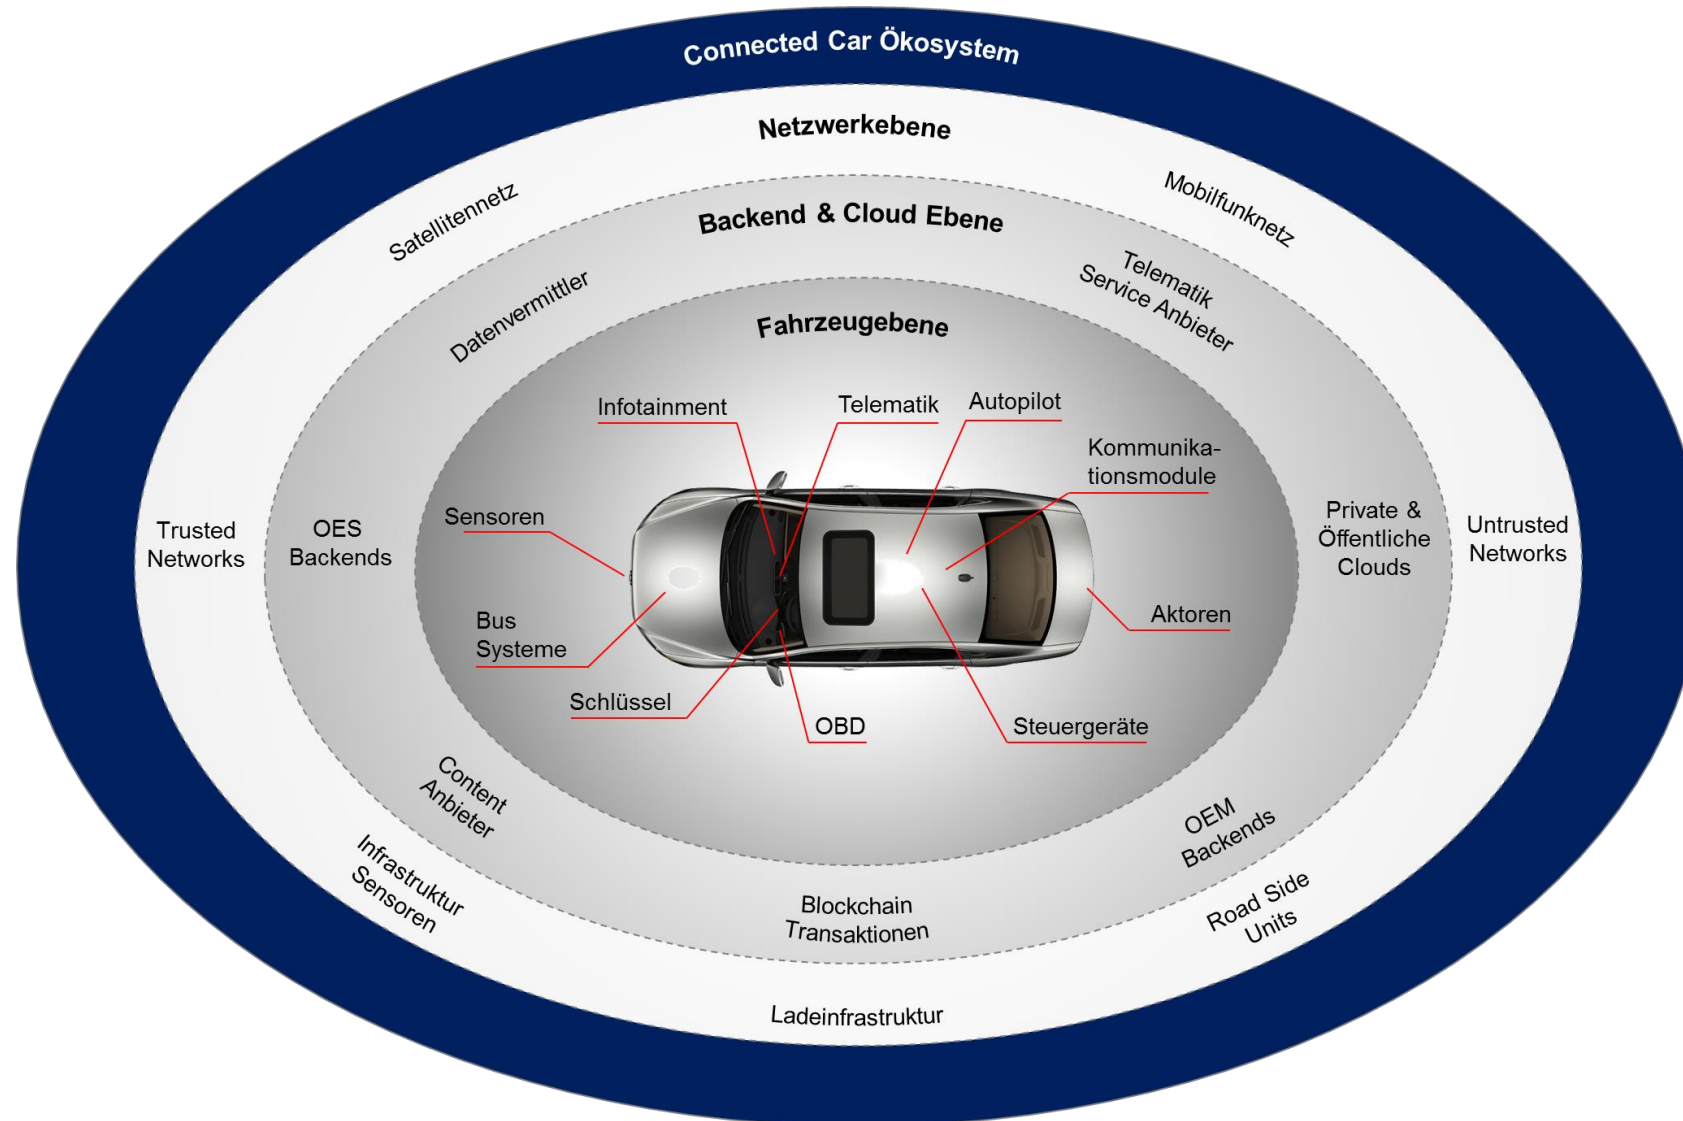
Connected Car Ökosystem

Netzwerkebene

Satellitennetz

Mobilfunknetz

Backend & Cloud Ebene

Datenvermittler

Telematik Service Anbieter

Fahrzeugebene

Infotainment

Telematik

Autopilot

Kommunikationsmodule

Sensoren

Trusted Networks

OES Backends

Private & Öffentliche Clouds

Untrusted Networks

Aktoren

Bus Systeme

Schlüssel

OBD

Steuergeräte

Content Anbieter

OEM Backends

Infrastruktur Sensoren

Blockchain Transaktionen

Road Side Units

Ladeinfrastruktur